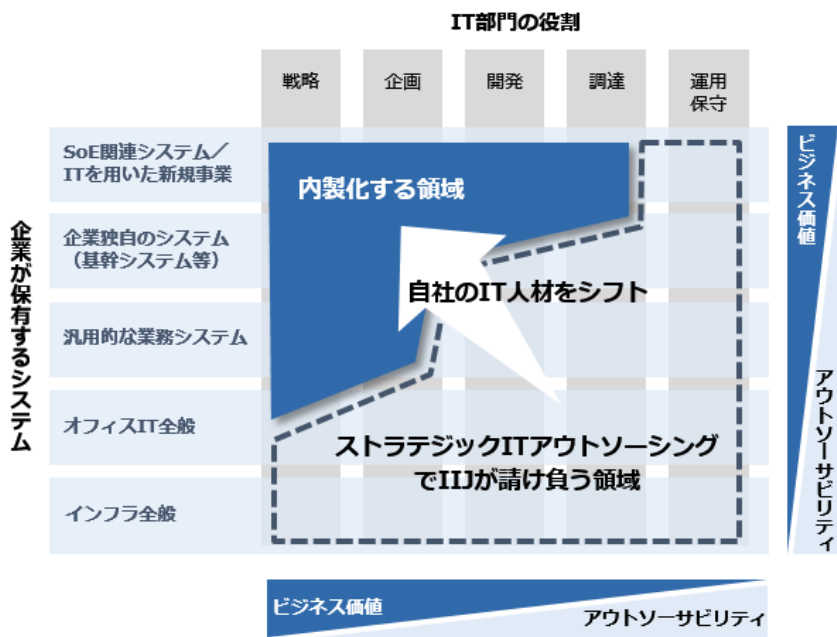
IT部門の役割

戦略
企画
開発
調達
運用保守

企業が保有するシステム

SoE関連システム／ITを用いた新規事業
企業独自のシステム（基幹システム等）
汎用的な業務システム
オフィスIT全般
インフラ全般

内製化する領域

自社のIT人材をシフト

ストラテジックITアウトソーシングでIIJが請け負う領域

ビジネス価値
アウトソーサビリティ

ビジネス価値
アウトソーサビリティ